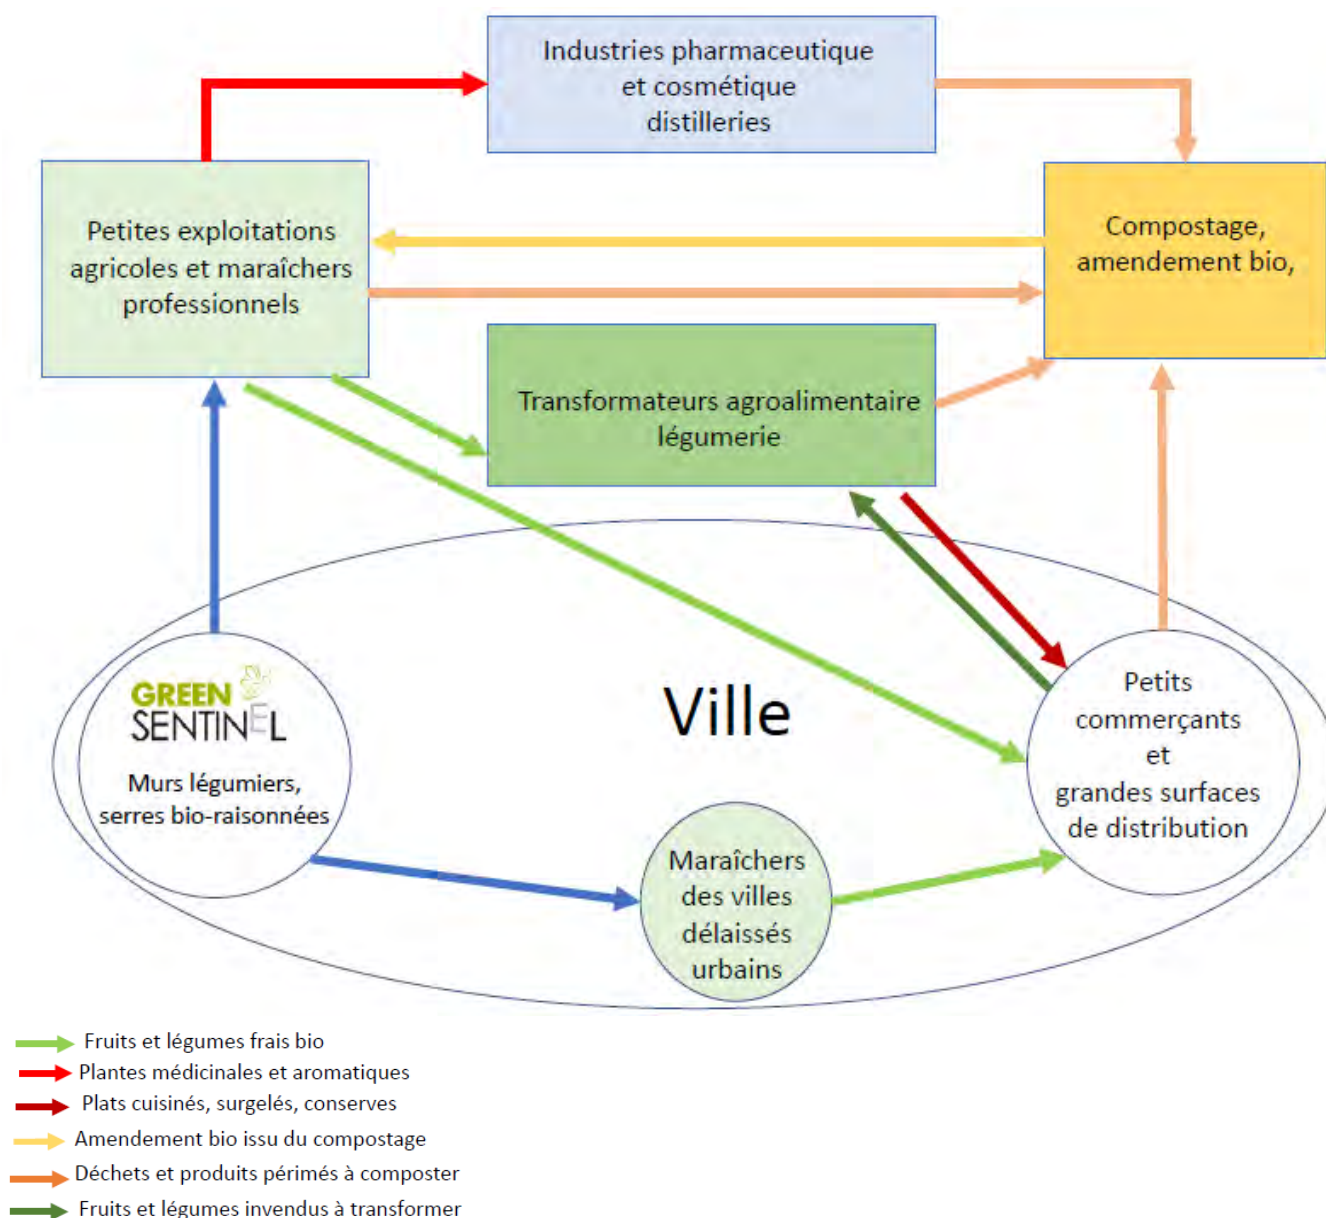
Industries pharmaceutique et cosmétique distilleries

Petites exploitations agricoles et maraîchers professionnels

Compostage, amendement bio,

Transformateurs agroalimentaire légumerie

Ville

GREEN SENTINEL

Murs légumiers, serres bio-raisonnées

Petits commerçants et grandes surfaces de distribution

Maraîchers des villes délaissés urbains

Fruits et légumes frais bio
Plantes médicinales et aromatiques
Plats cuisinés, surgelés, conserves
Amendement bio issu du compostage
Déchets et produits périmés à composter
Fruits et légumes invendus à transformer